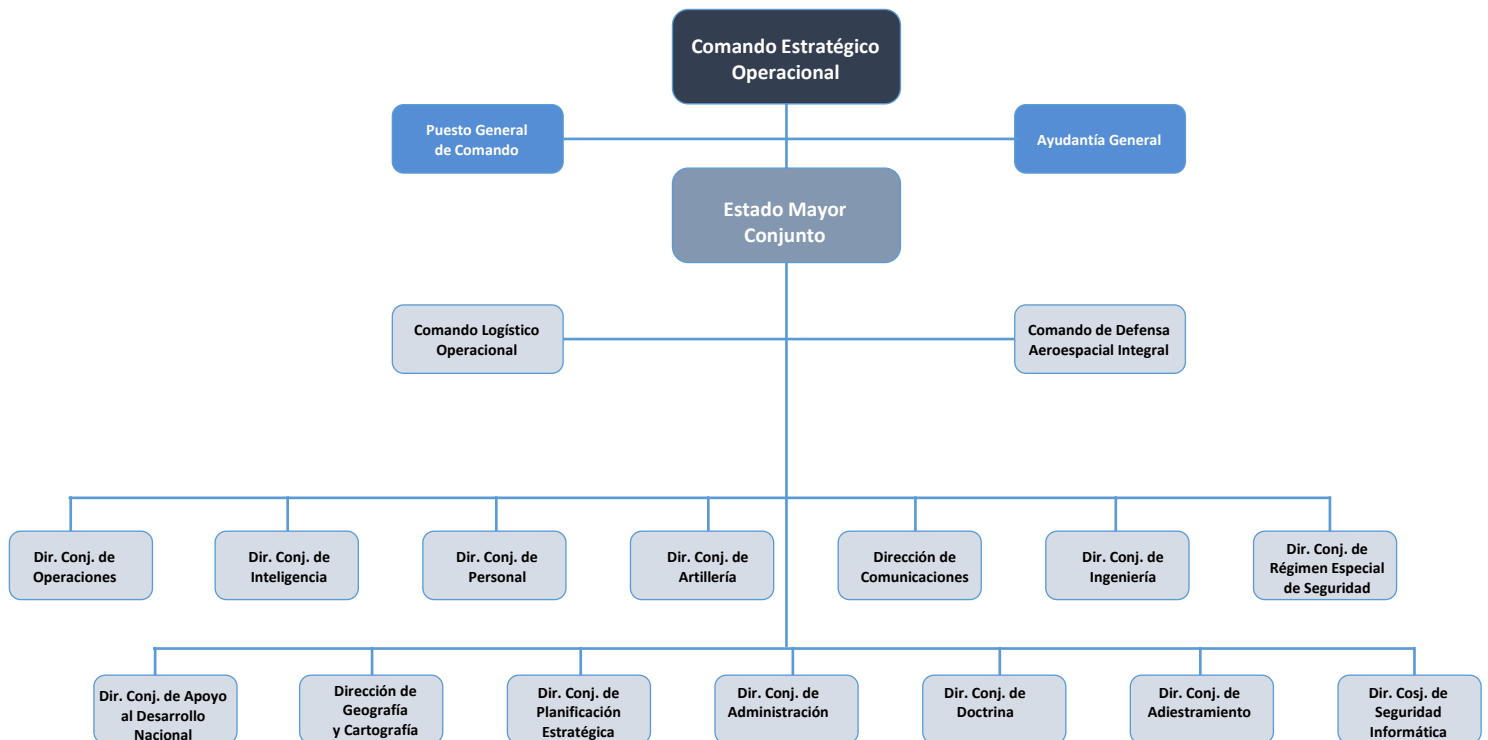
Comando Estratégico Operacional

Puesto General de Comando

Ayudantía General

Estado Mayor Conjunto

Comando Logístico Operacional

Comando de Defensa Aeroespacial Integral

Dir. Conj. de Operaciones

Dir. Conj. de Inteligencia

Dir. Conj. de Personal

Dir. Conj. de Artillería

Dirección de Comunicaciones

Dir. Conj. de Ingeniería

Dir. Conj. de Régimen Especial de Seguridad

Dir. Conj. de Apoyo al Desarrollo Nacional

Dirección de Geografía y Cartografía

Dir. Conj. de Planificación Estratégica

Dir. Conj. de Administración

Dir. Conj. de Doctrina

Dir. Conj. de Adiestramiento

Dir. Cosj. de Seguridad Informática